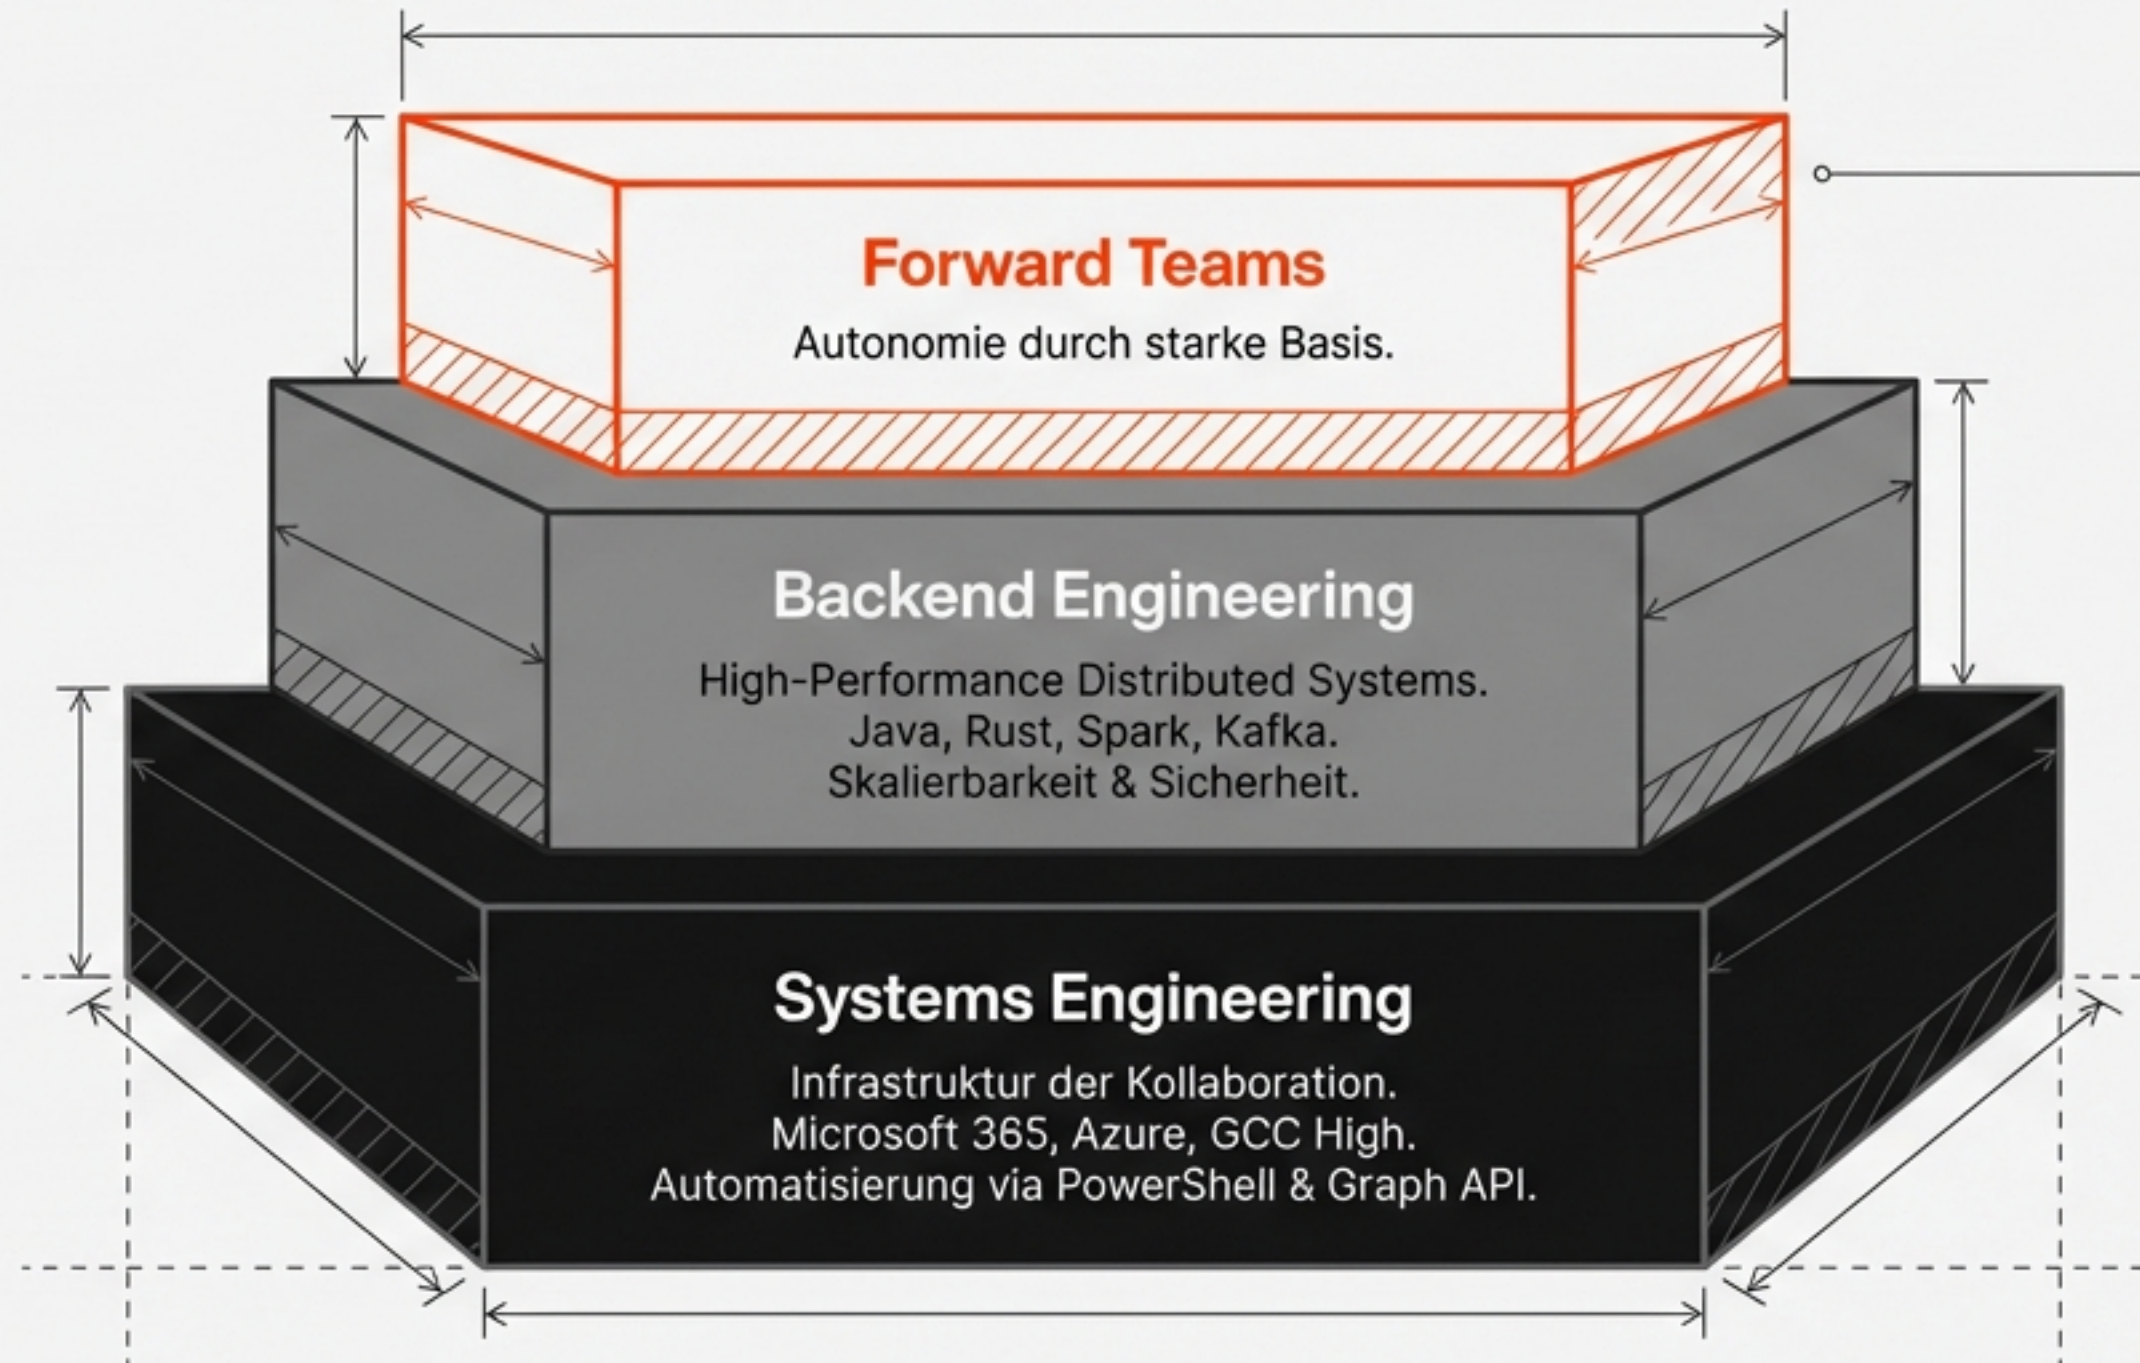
Forward Teams

Autonomie durch starke Basis.

Backend Engineering

High-Performance Distributed Systems.
Java, Rust, Spark, Kafka.
Skalierbarkeit & Sicherheit.

Systems Engineering

Infrastruktur der Kollaboration.
Microsoft 365, Azure, GCC High.
Automatisierung via PowerShell & Graph API.